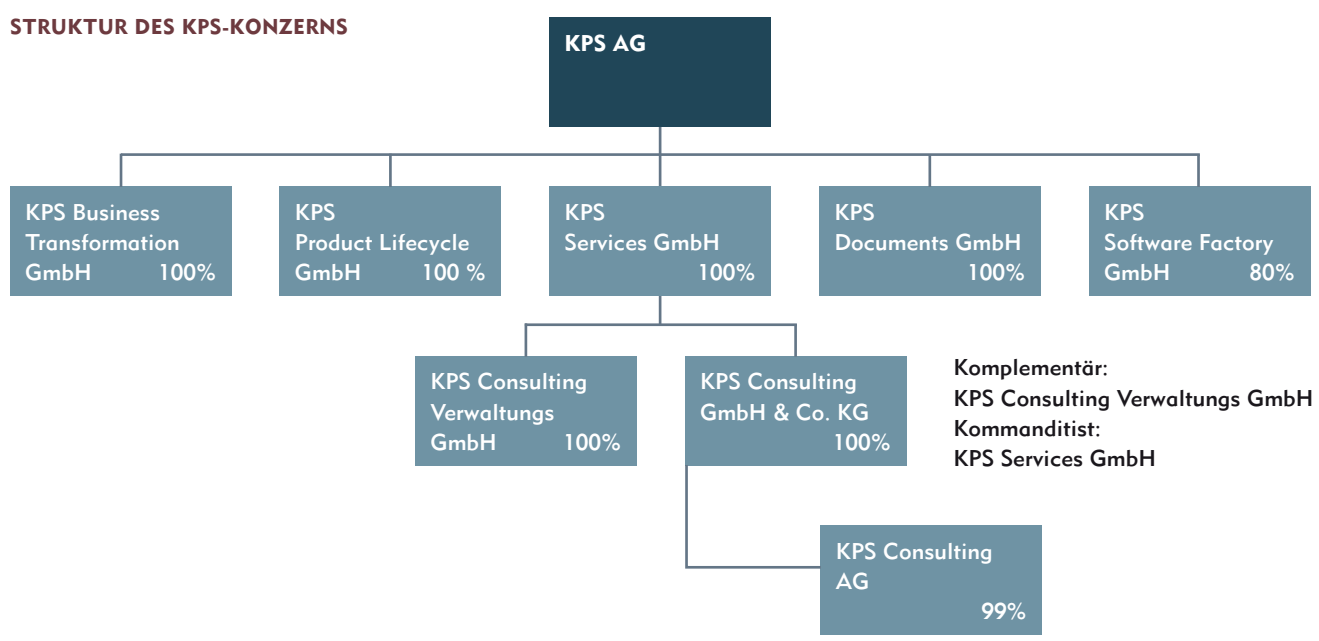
STRUKTUR DES KPS-KONZERNS

KPS AG

KPS Business Transformation GmbH 100%

KPS Product Lifecycle GmbH 100 %

KPS Services GmbH 100%

KPS Documents GmbH 100%

KPS Software Factory GmbH 80%

KPS Consulting Verwaltungs GmbH 100%

KPS Consulting GmbH & Co. KG 100%

Komplementär:
KPS Consulting Verwaltungs GmbH
Kommanditist:
KPS Services GmbH

KPS Consulting AG 99%